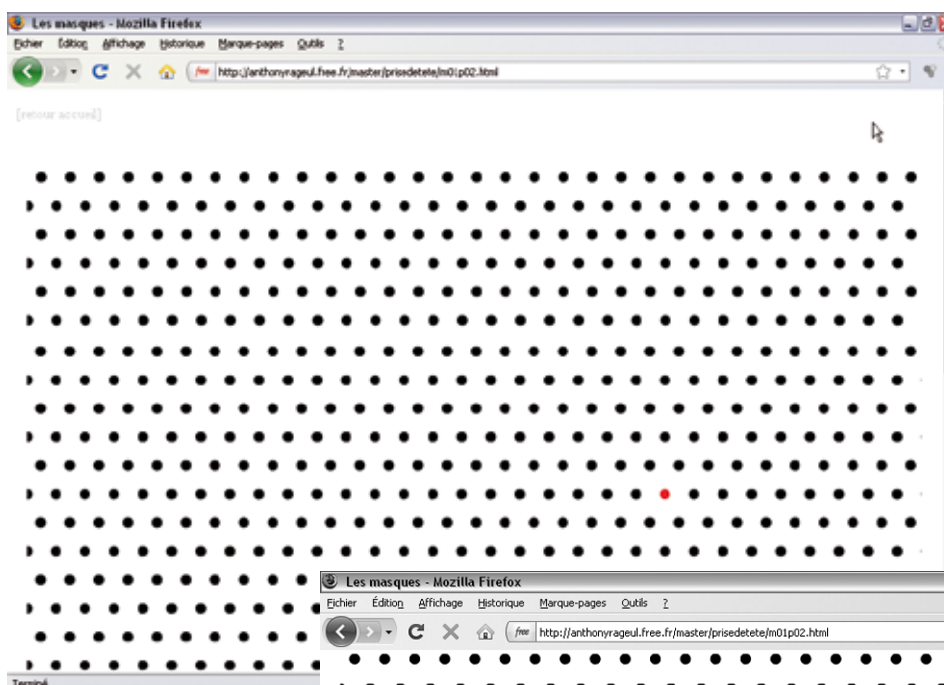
Les masques - Mozilla Firefox
Fichier Édition Affichage Historique Marque-pages Outils ?
http://anthonyrageul.free.fr/master/prisedetete/m01p02.html
[retour accueil]
Les masques - Mozilla Firefox
Fichier Édition Affichage Historique Marque-pages Outils ?
free http://anthonyrageul.free.fr/master/prisedetete/m01p02.html
Terminé